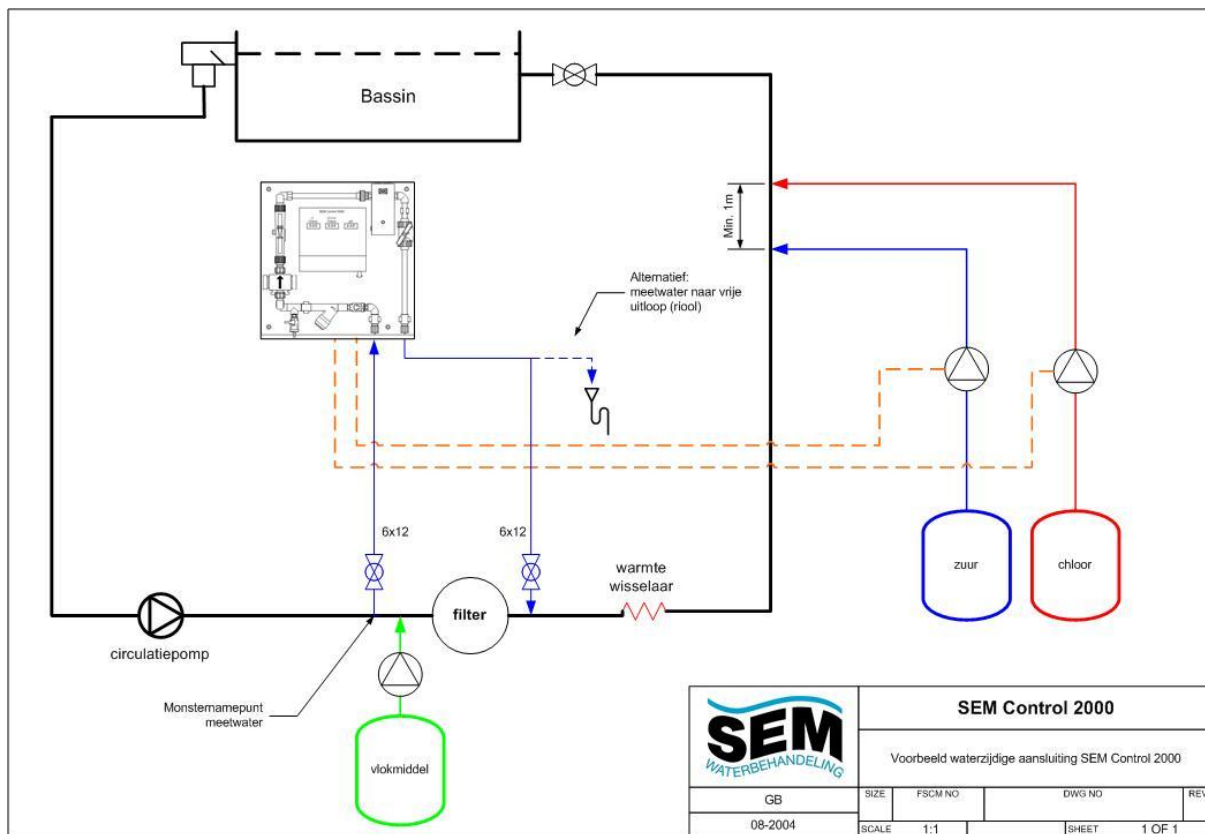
Bassin

Min. 1m

Alternatief:
meetwater naar vrije uitloop (riool)

6x12

6x12

warmte wisselaar

zuur

chloor

filter

circulatiepomp

Monsternamepunt meetwater

vlokmiddel

SEM
WATERBEHANDELING

SEM Control 2000

Voorbeeld waterzijdige aansluiting SEM Control 2000

GB

08-2004

| SIZE | FSCM NO | DWG NO | REV |
|---|---|---|---|
| SCALE | 1:1 | SHEET | 1 OF 1 |